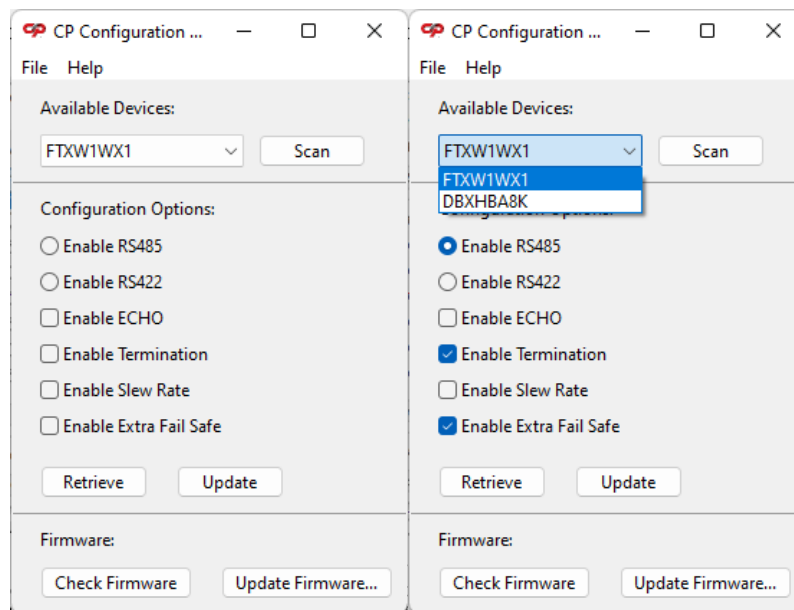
CP CP Configuration ...

File Help

Available Devices:

FTXW1WX1

Scan

Configuration Options:

Enable RS485

Enable RS422

Enable ECHO

Enable Termination

Enable Slew Rate

Enable Extra Fail Safe

Retrieve

Update

Firmware:

Check Firmware

Update Firmware...

CP CP Configuration ...

File Help

Available Devices:

FTXW1WX1

Scan

FTXW1WX1

DBXHBA8K

Configuration Options:

Enable RS485

Enable RS422

Enable ECHO

Enable Termination

Enable Slew Rate

Enable Extra Fail Safe

Retrieve

Update

Firmware:

Check Firmware

Update Firmware...